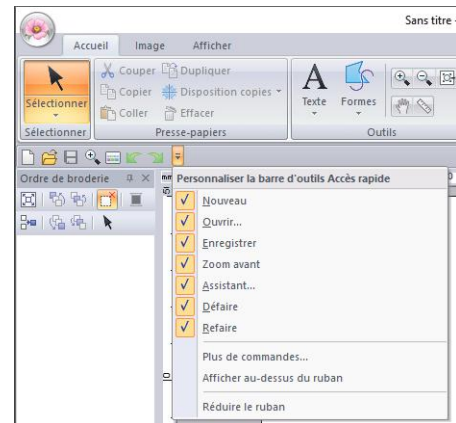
Sans titre -

Accueil Image Afficher

Sélectionner

Couper Dupliquer

Copier Disposition copies

Coller Effacer

Texte Formes

Sélectionner Presse-papiers Outils

Ordre de broderie

Personnaliser la barre d'outils Accès rapide

Nouveau

Ouvrir...

Enregistrer

Zoom avant

Assistant...

Défaire

Refaire

Plus de commandes...

Afficher au-dessus du ruban

Réduire le ruban